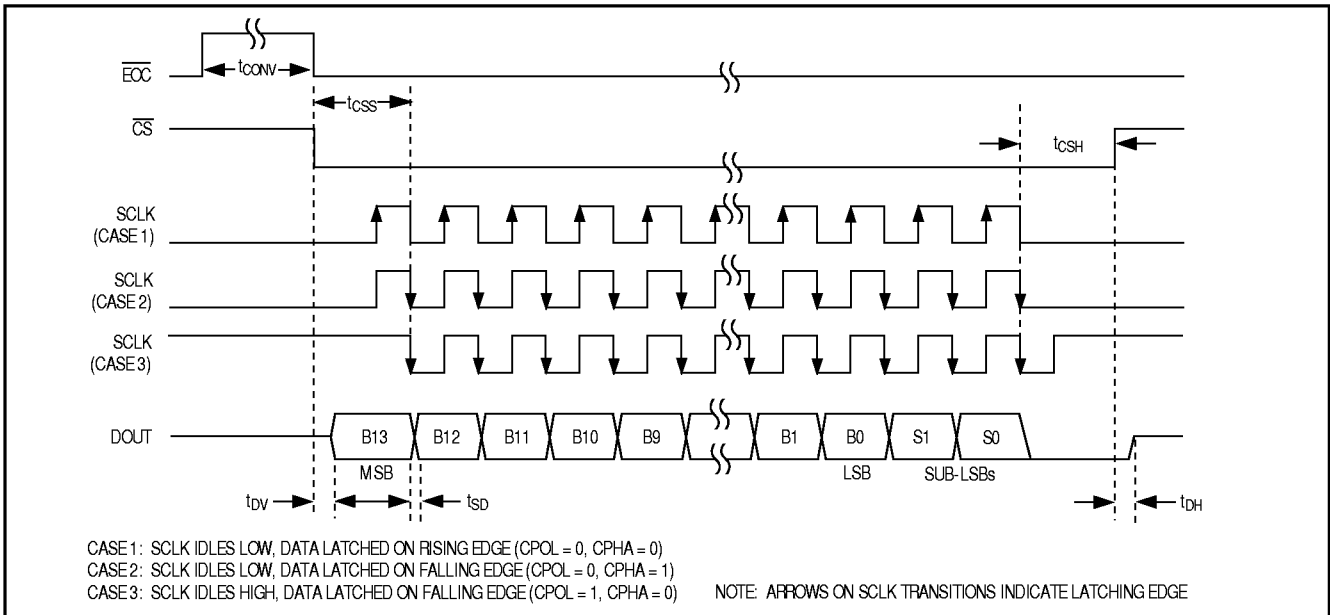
$\overline{EOC}$

$t_{CONV}$

$t_{CSS}$

$\overline{CS}$

$t_{CSH}$

SCLK (CASE 1)

SCLK (CASE 2)

SCLK (CASE 3)

DOUT

B13

B12

B11

B10

B9

B1

B0

S1

S0

MSB

LSB

SUB-LSBs

$t_{DV}$

$t_{SD}$

$t_{DH}$

CASE 1: SCLK IDLES LOW, DATA LATCHED ON RISING EDGE (CPOL = 0, CPHA = 0)
CASE 2: SCLK IDLES LOW, DATA LATCHED ON FALLING EDGE (CPOL = 0, CPHA = 1)
CASE 3: SCLK IDLES HIGH, DATA LATCHED ON FALLING EDGE (CPOL = 1, CPHA = 0)

NOTE: ARROWS ON SCLK TRANSITIONS INDICATE LATCHING EDGE